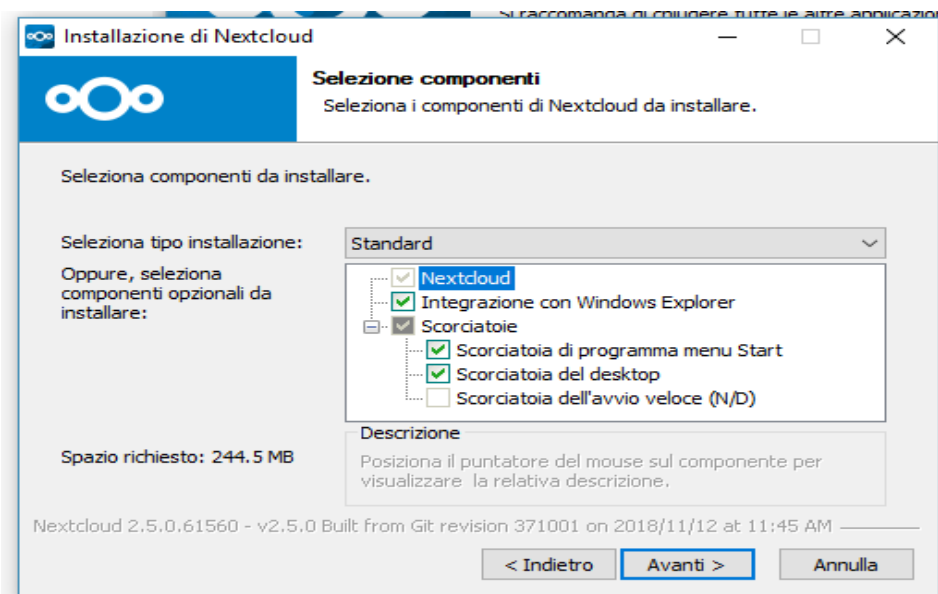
Si raccomanda di chiudere tutte le altre applicazioni

Installazione di Nextcloud

Selezione componenti
Seleziona i componenti di Nextcloud da installare.

Seleziona componenti da installare.

Seleziona tipo installazione: Standard

Oppure, seleziona componenti opzionali da installare:

Nextcloud
Integrazione con Windows Explorer
Scorciatoie
Scorciatoia di programma menu Start
Scorciatoia del desktop
Scorciatoia dell'avvio veloce (N/D)

Descrizione
Posiziona il puntatore del mouse sul componente per visualizzare la relativa descrizione.

Spazio richiesto: 244.5 MB

Nextcloud 2.5.0.61560 - v2.5.0 Built from Git revision 371001 on 2018/11/12 at 11:45 AM

< Indietro | Avanti > | Annulla